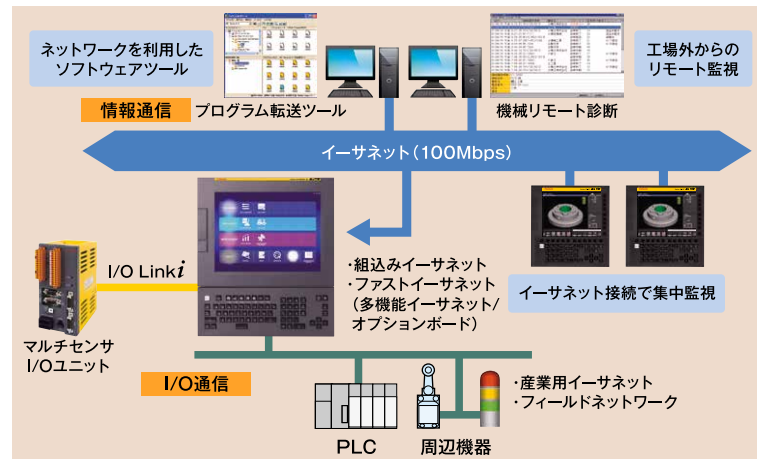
ネットワークを利用した
ソフトウェアツール

工場外からの
リモート監視

情報通信

プログラム転送ツール

機械リモート診断

イーサネット（100Mbps）

I/O Link$i$

・組込みイーサネット
・ファストイーサネット
（多機能イーサネット/
オプションボード）

イーサネット接続で集中監視

マルチセンサ
I/Oユニット

I/O通信

・産業用イーサネット
・フィールドネットワーク

PLC

周辺機器